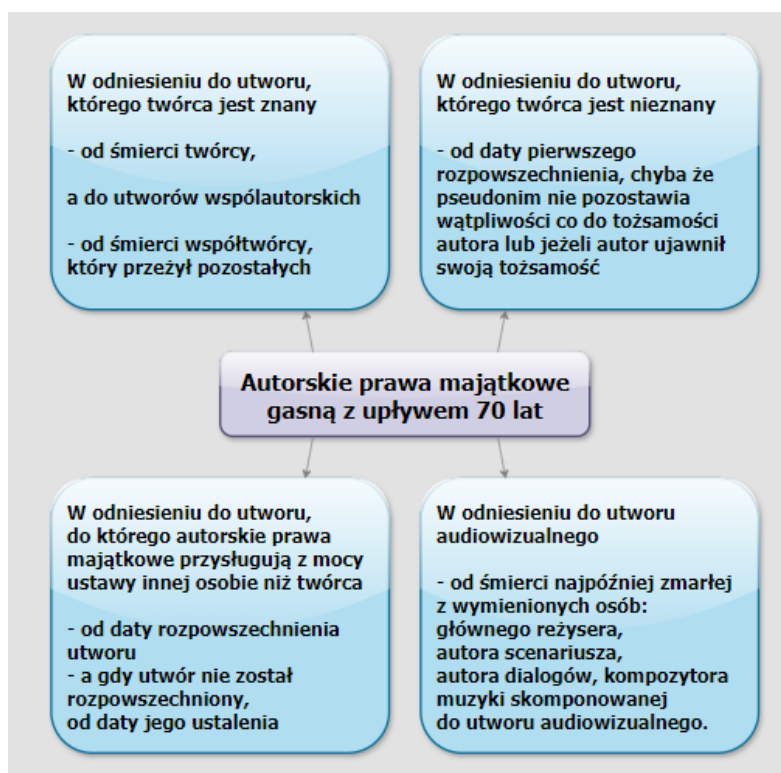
W odniesieniu do utworu, którego twórca jest znany

- od śmierci twórcy,

a do utworów współautorskich

- od śmierci współtwórcy, który przeżył pozostałych

W odniesieniu do utworu, którego twórca jest nieznany

- od daty pierwszego rozpowszechnienia, chyba że pseudonim nie pozostawia wątpliwości co do tożsamości autora lub jeżeli autor ujawnił swoją tożsamość

Autorskie prawa majątkowe gasną z upływem 70 lat

W odniesieniu do utworu, do którego autorskie prawa majątkowe przysługują z mocy ustawy innej osobie niż twórca

- od daty rozpowszechnienia utworu
- a gdy utwór nie został rozpowszechniony, od daty jego ustalenia

W odniesieniu do utworu audiowizualnego

- od śmierci najpóźniej zmarłej z wymienionych osób: głównego reżysera, autora scenariusza, autora dialogów, kompozytora muzyki skomponowanej do utworu audiowizualnego.